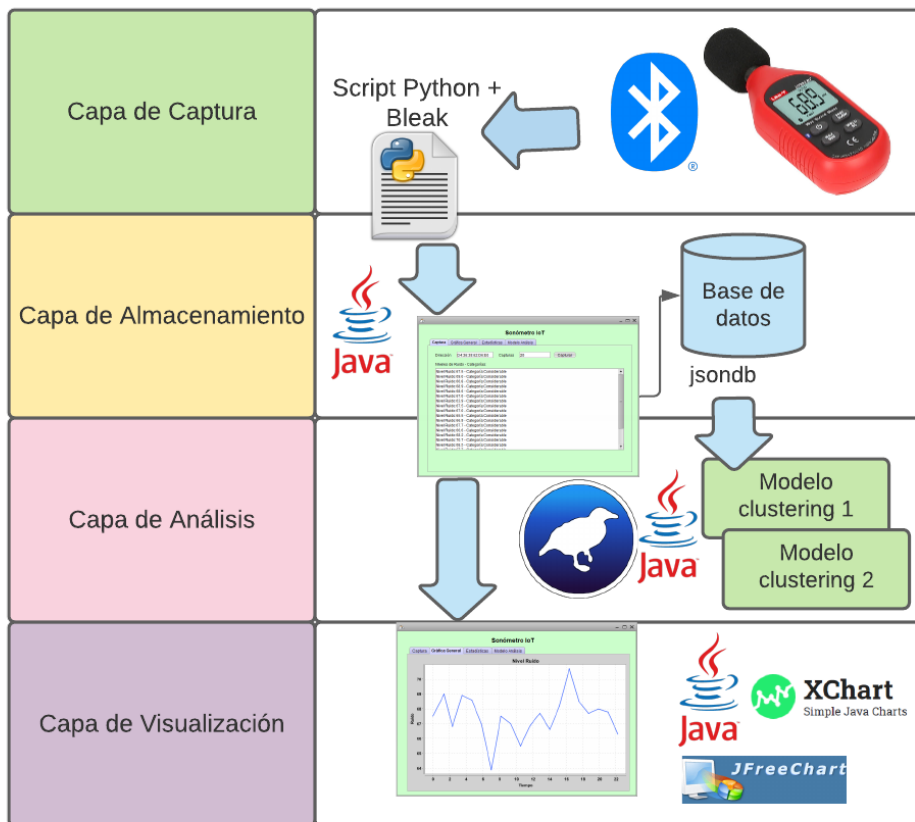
Capa de Captura

Script Python + Bleak

Capa de Almacenamiento

Java

Sonómetro IoT

Base de datos

jsondb

Capa de Análisis

Modelo clustering 1

Modelo clustering 2

Java

Capa de Visualización

Sonómetro IoT

Nivel Ruido

Java

XChart
Simple Java Charts

JFreeChart